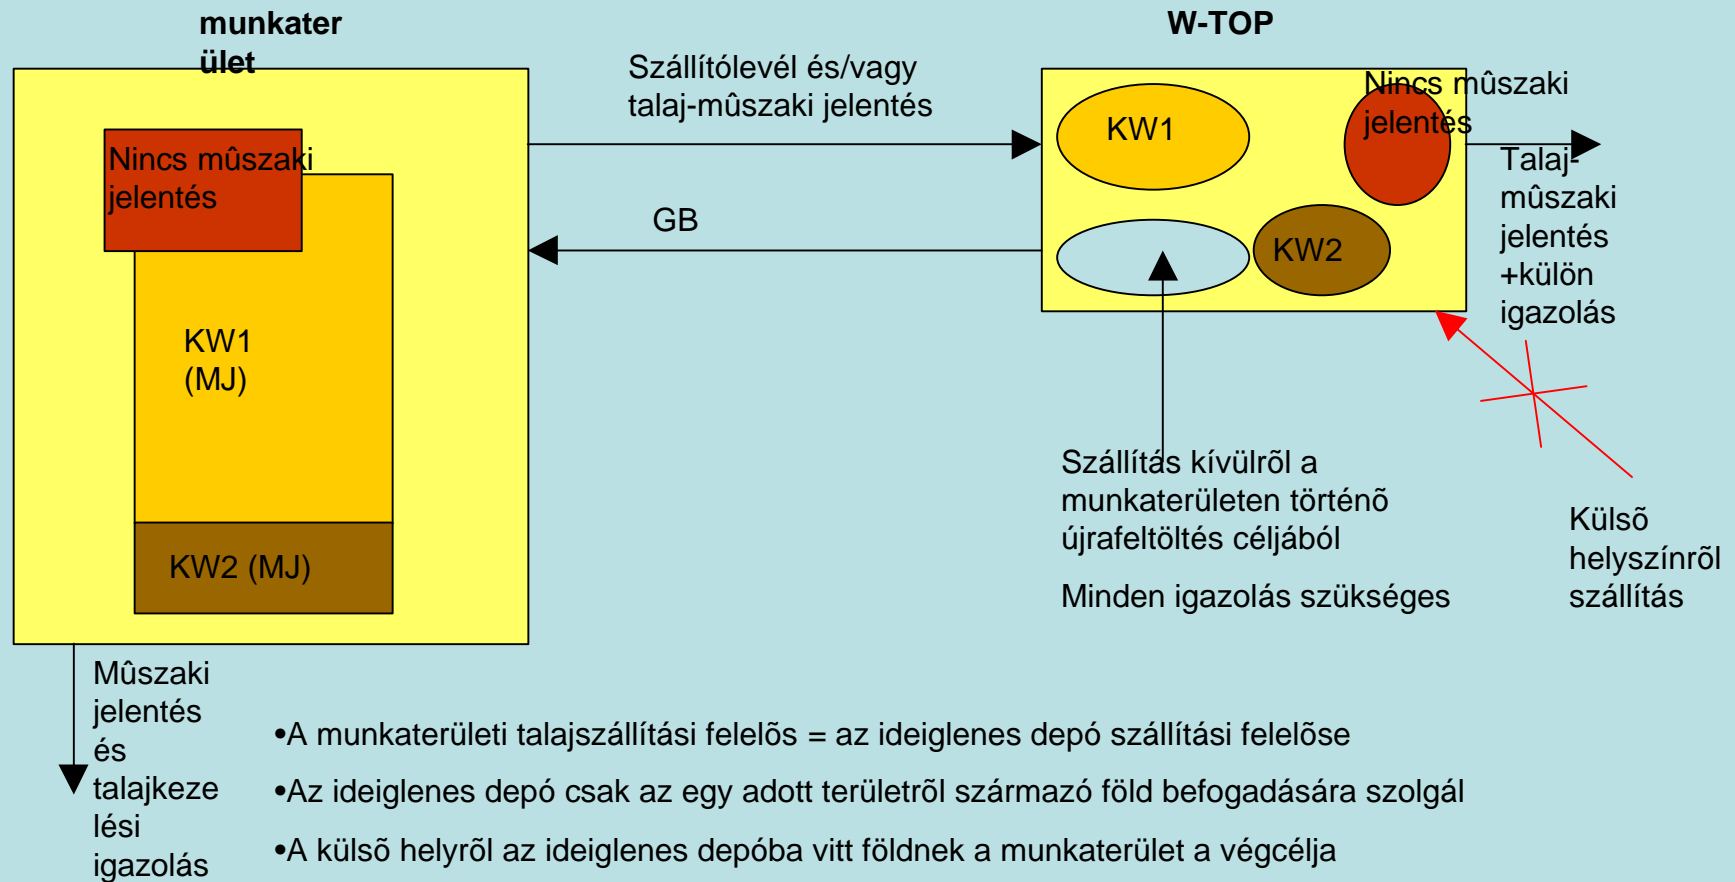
munkaterület

W-TOP

Szállítólevél és/vagy talaj-mûszaki jelentés

Nincs mûszaki jelentés

KW1

KW2

Talaj-mûszaki jelentés +külön igazolás

GB

Nincs mûszaki jelentés

KW1 (MJ)

KW2 (MJ)

Szállítás kívülrõl a munkaterületen történõ újrafeltöltés céljából

Minden igazolás szükséges

Külsõ helyszínrõl szállítás

Mûszaki jelentés és talajkezelési igazolás

•A munkaterületi talajszállítási felelõs = az ideiglenes depó szállítási felelõse

•Az ideiglenes depó csak az egy adott területrõl származó föld befogadására szolgál

•A külsõ helyrõl az ideiglenes depóba vitt földnek a munkaterület a végcélja